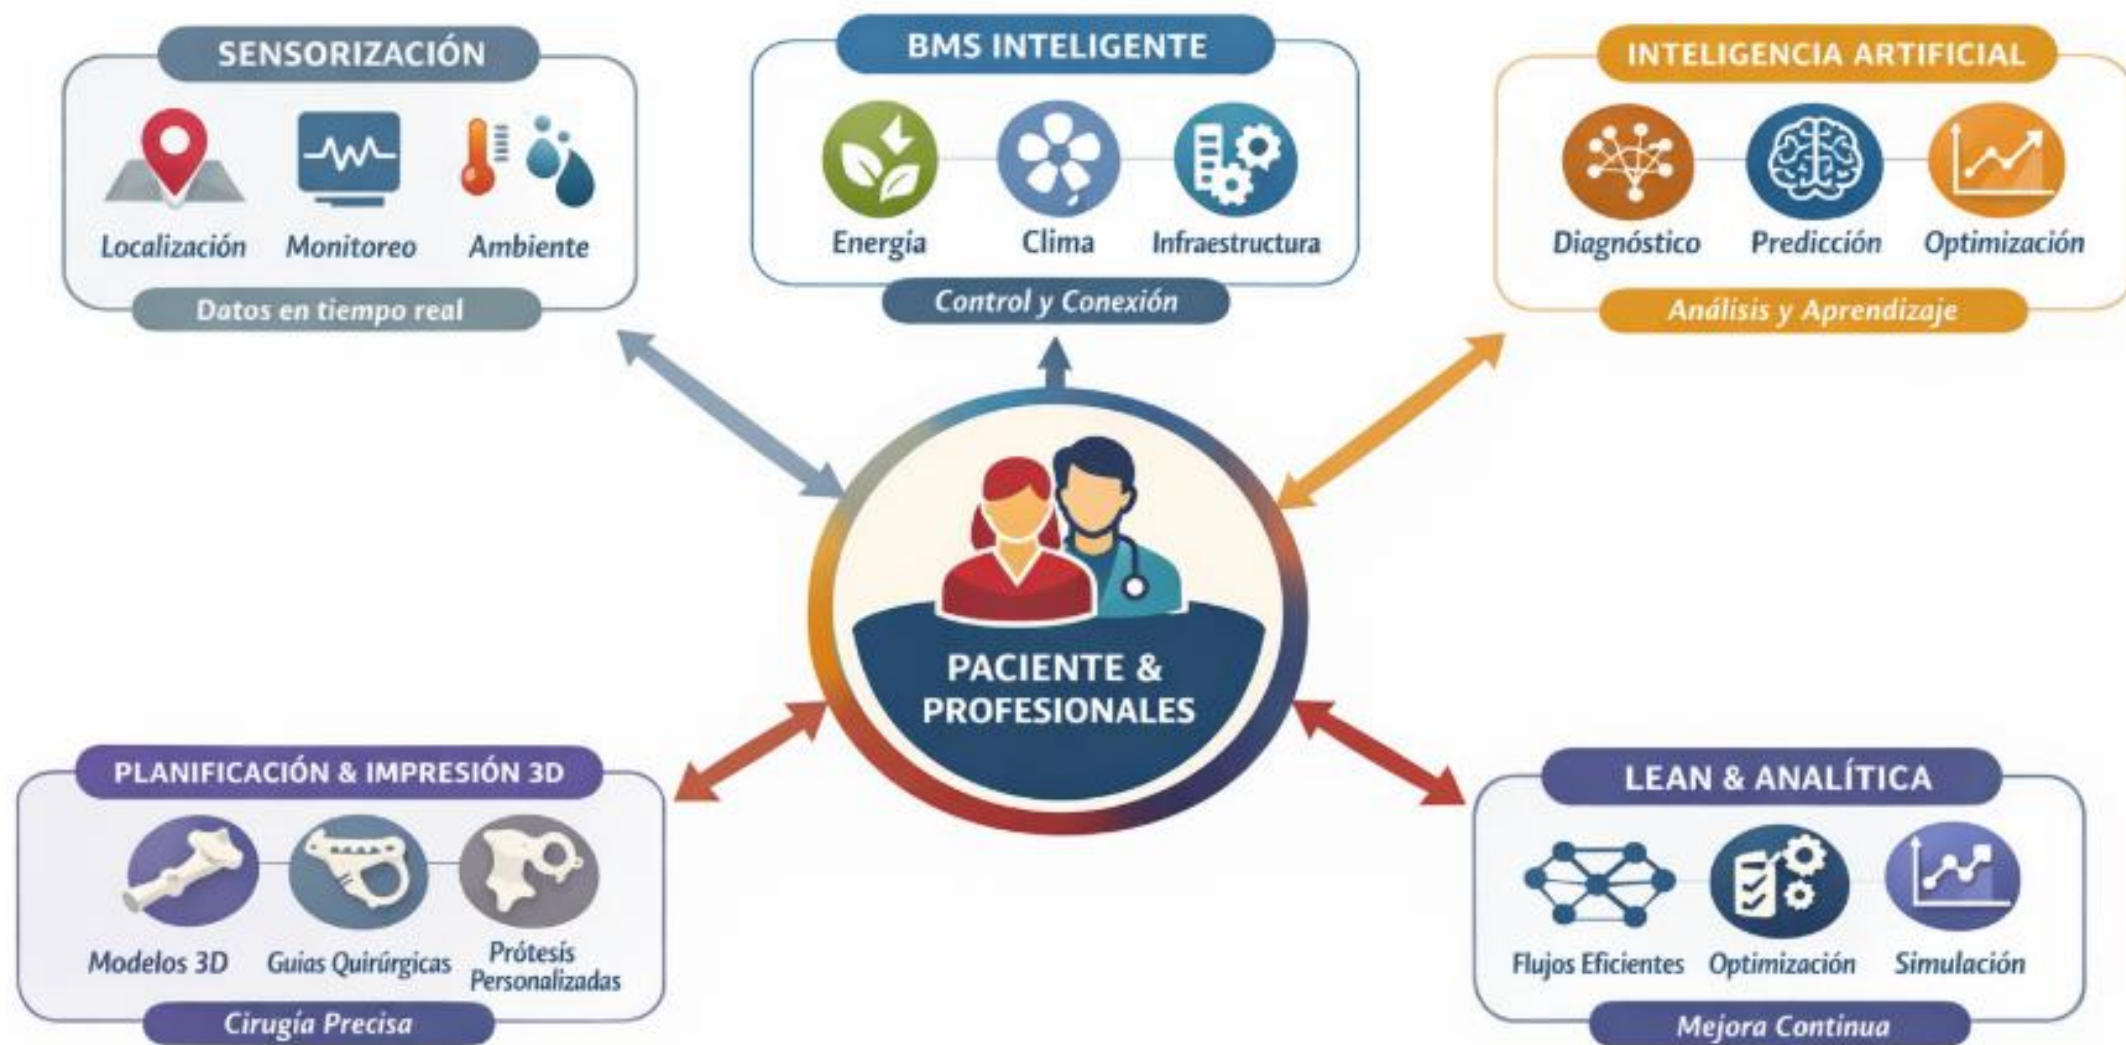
SENSORIZACIÓN

Localización Monitoreo Ambiente

Datos en tiempo real

BMS INTELIGENTE

Energía Clima Infraestructura

Control y Conexión

INTELIGENCIA ARTIFICIAL

Diagnóstico Predicción Optimización

Análisis y Aprendizaje

PACIENTE & PROFESIONALES

PLANIFICACIÓN & IMPRESIÓN 3D

Modelos 3D Guias Quirúrgicas Prótesis Personalizadas

Cirugía Precisa

LEAN & ANALÍTICA

Flujos Eficientes Optimización Simulación

Mejora Continua